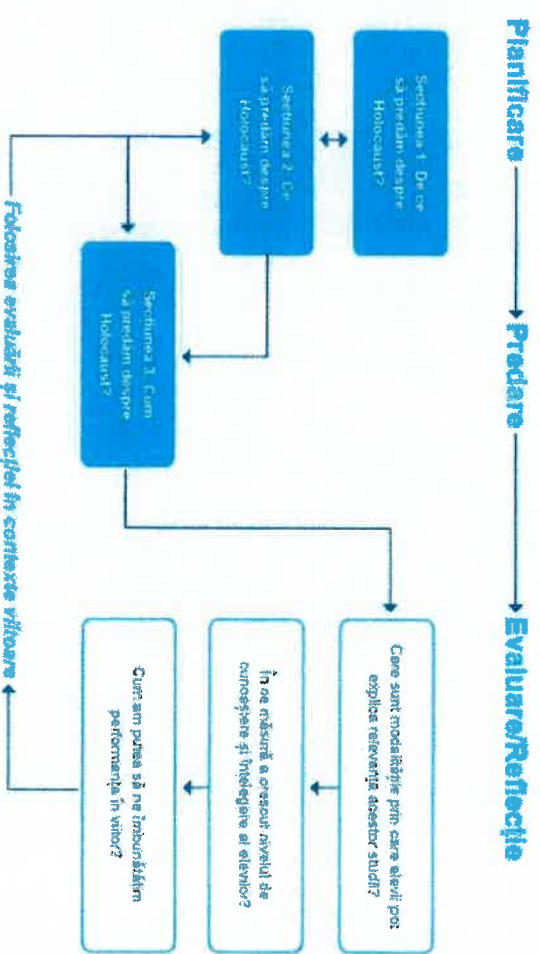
Planificare

Predare

Evaluare/Reflecție

Secțiunea 1: De ce să predăm despre Holocaust?

Secțiunea 2: Ce să predăm despre Holocaust?

Secțiunea 3: Cum să predăm despre Holocaust?

Care sunt modalitățile prin care elevii pot explica relevanța acestor studii?

În ce măsură a crescut nivelul de cunoaștere și înțelegere al elevilor?

Cum am putea să ne îmbunătățim performanța în viitor?

Folosirea evaluării și reflecției în contexte viitoare